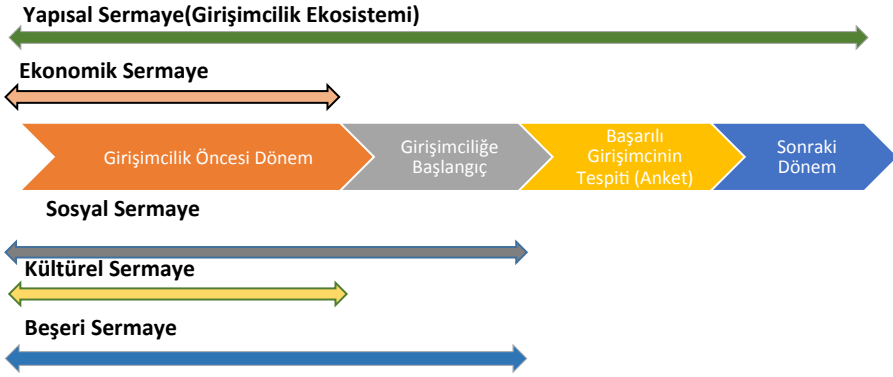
Yapısal Sermaye(Girişimcilik Ekosistemi)

Ekonomik Sermaye

Girişimcilik Öncesi Dönem

Girişimciliğe Başlangıç

Başarılı Girişimcinin Tespiti (Anket)

Sonraki Dönem

Sosyal Sermaye

Kültürel Sermaye

Beşeri Sermaye